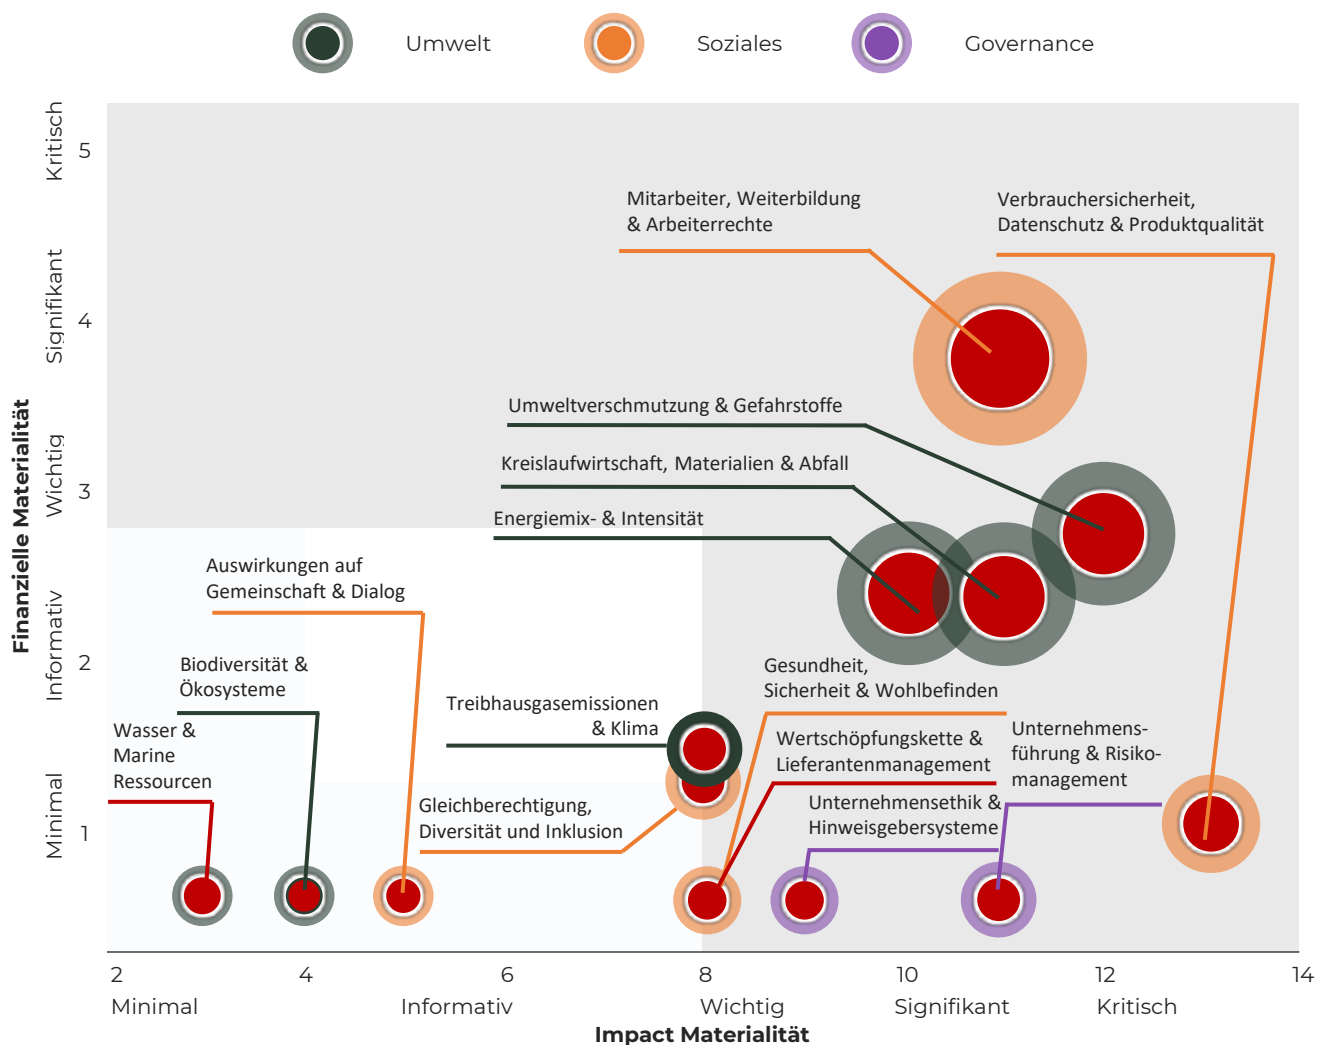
Umwelt Soziales Governance

Finanzielle Materialität

Kritisch 5
Signifikant 4
Wichtig 3
Informativ 2
Minimal 1

Mitarbeiter, Weiterbildung & Arbeiterrechte

Verbrauchersicherheit, Datenschutz & Produktqualität

Umweltverschmutzung & Gefahrstoffe

Kreislaufwirtschaft, Materialien & Abfall

Energiemix- & Intensität

Auswirkungen auf Gemeinschaft & Dialog

Biodiversität & Ökosysteme

Wasser & Marine Ressourcen

Treibhausgasemissionen & Klima

Gesundheit, Sicherheit & Wohlbefinden

Wertschöpfungskette & Lieferantenmanagement

Unternehmensführung & Risikomanagement

Gleichberechtigung, Diversität und Inklusion

Unternehmensethik & Hinweisgebersysteme

2 Minimal
4
6 Informativ
8 Wichtig
10 Signifikant
12 Kritisch
14

Impact Materialität